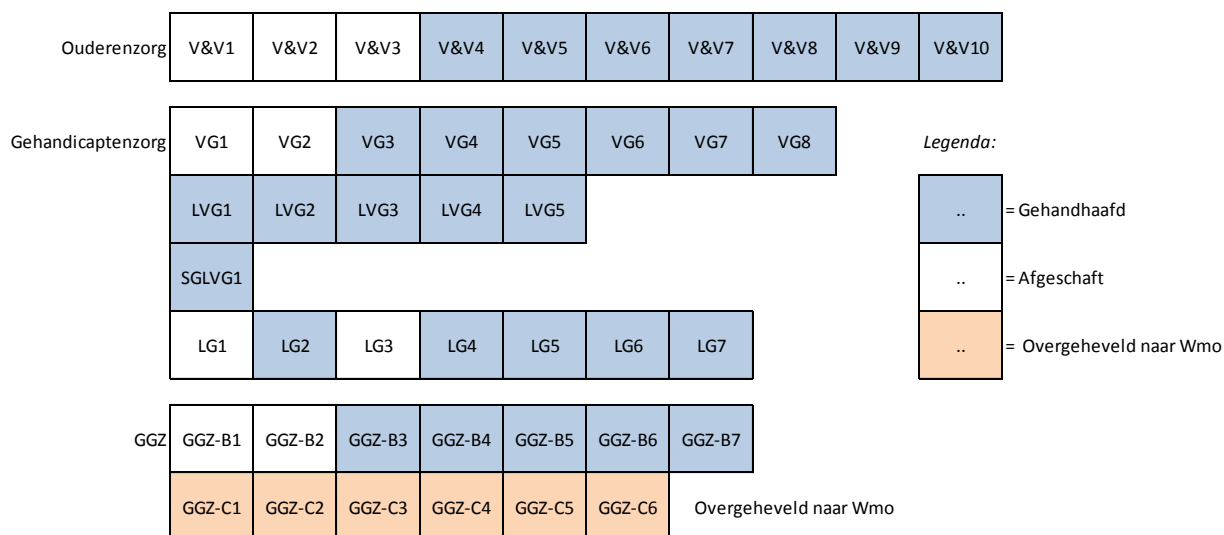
Ouderenzorg V&V1 V&V2 V&V3 V&V4 V&V5 V&V6 V&V7 V&V8 V&V9 V&V10

Gehandicaptenzorg VG1 VG2 VG3 VG4 VG5 VG6 VG7 VG8

LVG1 LVG2 LVG3 LVG4 LVG5

SGLVG1

LG1 LG2 LG3 LG4 LG5 LG6 LG7

*Legenda:*

.. = Gehandhaafd

.. = Afgeschaft

.. = Overgeheveld naar Wmo

GGZ GGZ-B1 GGZ-B2 GGZ-B3 GGZ-B4 GGZ-B5 GGZ-B6 GGZ-B7

GGZ-C1 GGZ-C2 GGZ-C3 GGZ-C4 GGZ-C5 GGZ-C6 Overgeheveld naar Wmo